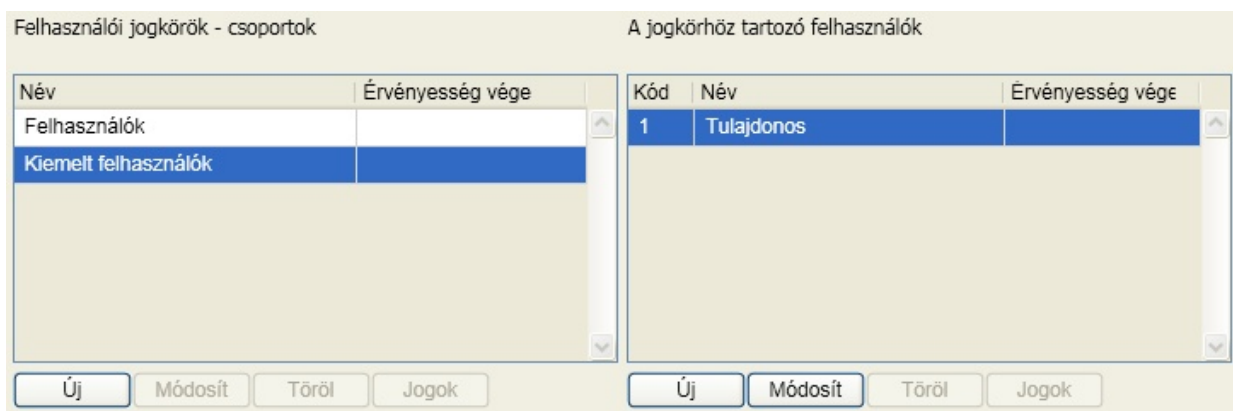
Felhasználói jogkörök - csoportok

| Név | Érvényesség vége |
|---|---|
| Felhasználók | |
| Kiemelt felhasználók | |

Új Módosít Töröl Jogok

A jogkörhöz tartozó felhasználók

| Kód | Név | Érvényesség vége |
|---|---|---|
| 1 | Tulajdonos | |

Új Módosít Töröl Jogok